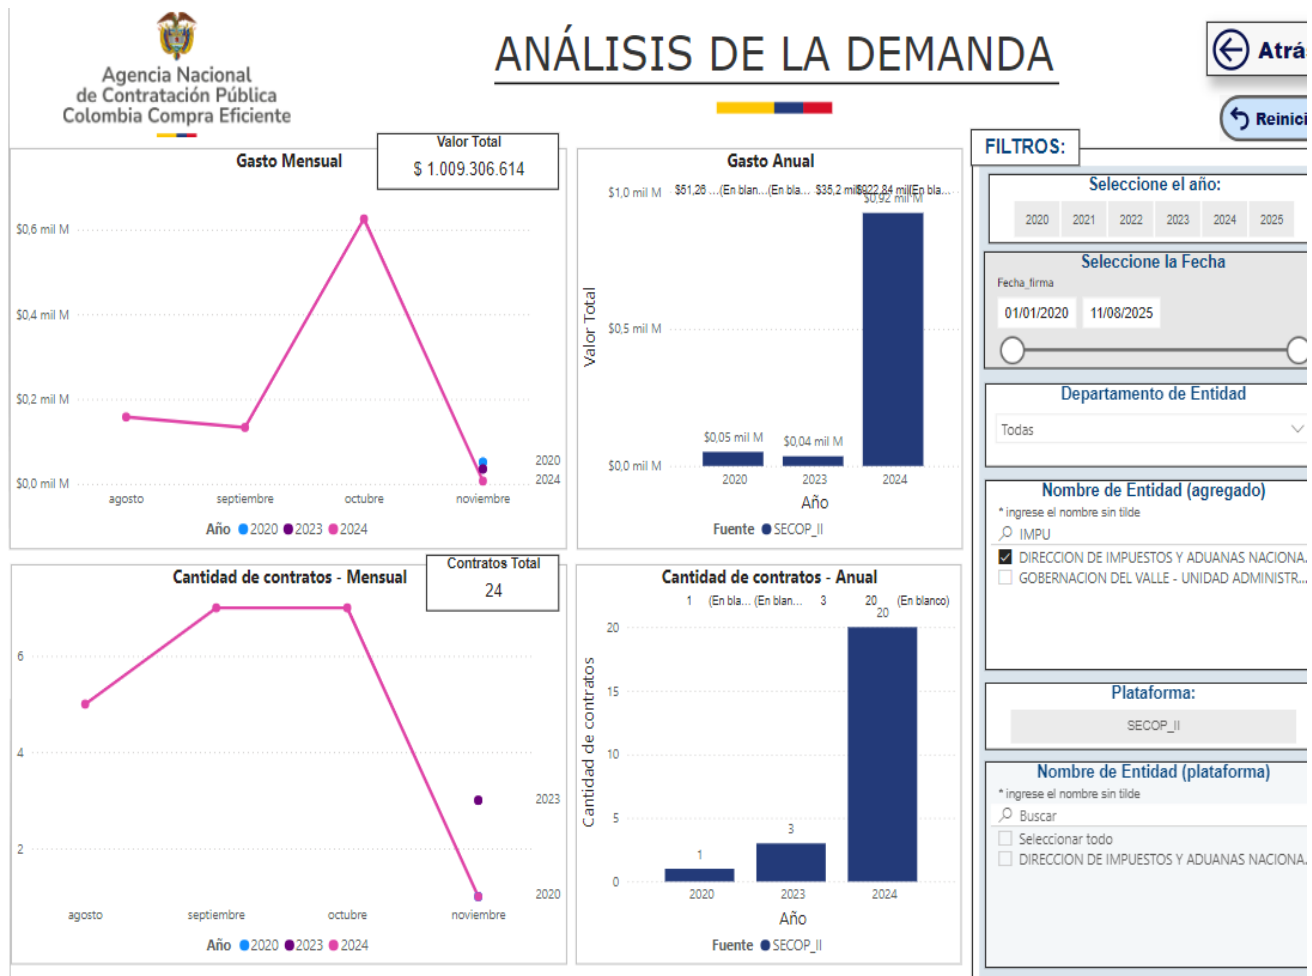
Agencia Nacional de Contratación Pública Colombia Compra Eficiente

ANÁLISIS DE LA DEMANDA

Atrá

Reinici

Gasto Mensual

Valor Total
$ 1.009.306.614

$0,6 mil M
$0,4 mil M
$0,2 mil M
$0,0 mil M
agosto septiembre octubre noviembre
2020
2024
Año 2020 2023 2024

Gasto Anual
$1,0 mil M
$51,26 ...(En blan... (En bla... $35,2 mil $922,84 mil (En bla...
$0,92 mil M
Valor Total
$0,5 mil M
$0,05 mil M $0,04 mil M
$0,0 mil M
2020 2023 2024
Año
Fuente SECOP_II

FILTROS:

Seleccione el año:
2020 2021 2022 2023 2024 2025

Seleccione la Fecha
Fecha_firma
01/01/2020 11/08/2025

Departamento de Entidad
Todas

Nombre de Entidad (agregado)
* ingrese el nombre sin tilde
IMPU
DIRECCION DE IMPUESTOS Y ADUANAS NACIONA...
GOBERNACION DEL VALLE - UNIDAD ADMINISTR...

Cantidad de contratos - Mensual

Contratos Total
24

6
4
2
2023
2020
agosto septiembre octubre noviembre
Año 2020 2023 2024

Cantidad de contratos - Anual
1 (En bla... (En blan... 3 20 (En blanco)
20
20
15
10
5
0
Cantidad de contratos
1
3
2020 2023 2024
Año
Fuente SECOP_II

Plataforma:
SECOP_II

Nombre de Entidad (plataforma)
* ingrese el nombre sin tilde
Buscar
Seleccionar todo
DIRECCION DE IMPUESTOS Y ADUANAS NACIONA...